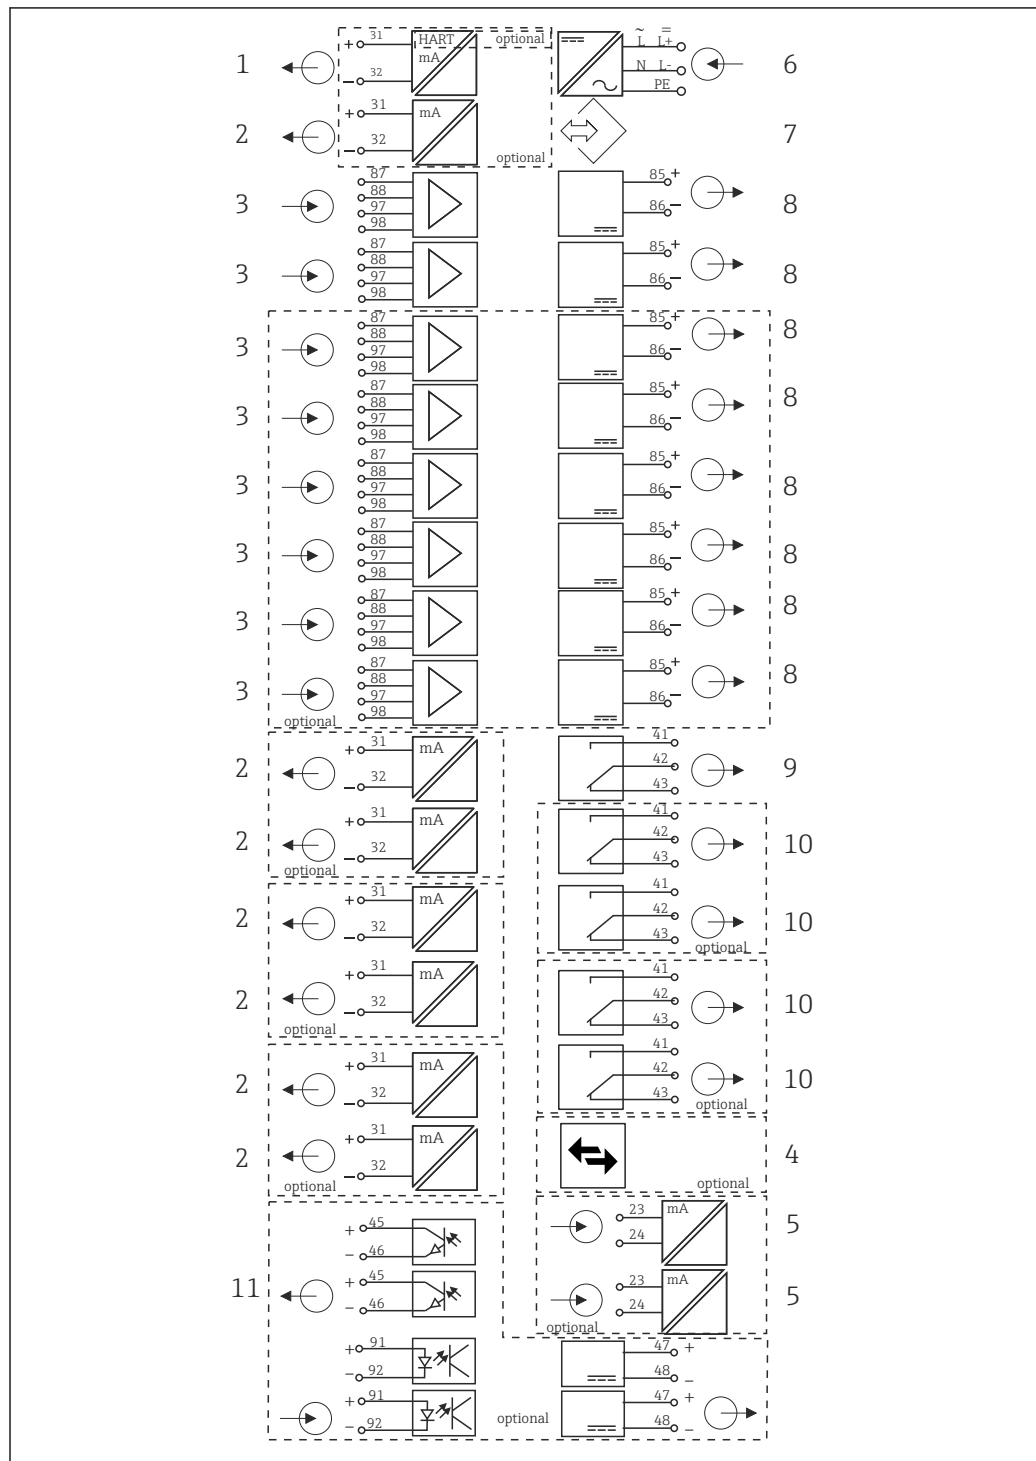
1 + 31 HART mA − 32 optional ~ = L L+ N L- PE 6

2 + 31 mA − 32 optional 7

3 87 88 97 98 85 + 86 − 8

3 87 88 97 98 85 + 86 − 8

3 87 88 97 98 85 + 86 − 8

3 87 88 97 98 85 + 86 − 8

3 87 88 97 98 85 + 86 − 8

3 87 88 97 98 85 + 86 − 8

3 87 88 97 98 85 + 86 − 8

3 optional 87 88 97 98 85 + 86 − 8

2 + 31 mA − 32 41 42 43 9

2 optional + 31 mA − 32 41 42 43 10

2 + 31 mA − 32 41 42 43 optional 10

2 optional + 31 mA − 32 41 42 43 10

2 + 31 mA − 32 41 42 43 optional 10

2 optional + 31 mA − 32 optional 4

+ 45 − 46 23 24 mA 5

11 + 45 − 46 optional 23 24 mA 5

+ 91 − 92 47 + 48 −

+ 91 − 92 optional 47 + 48 −